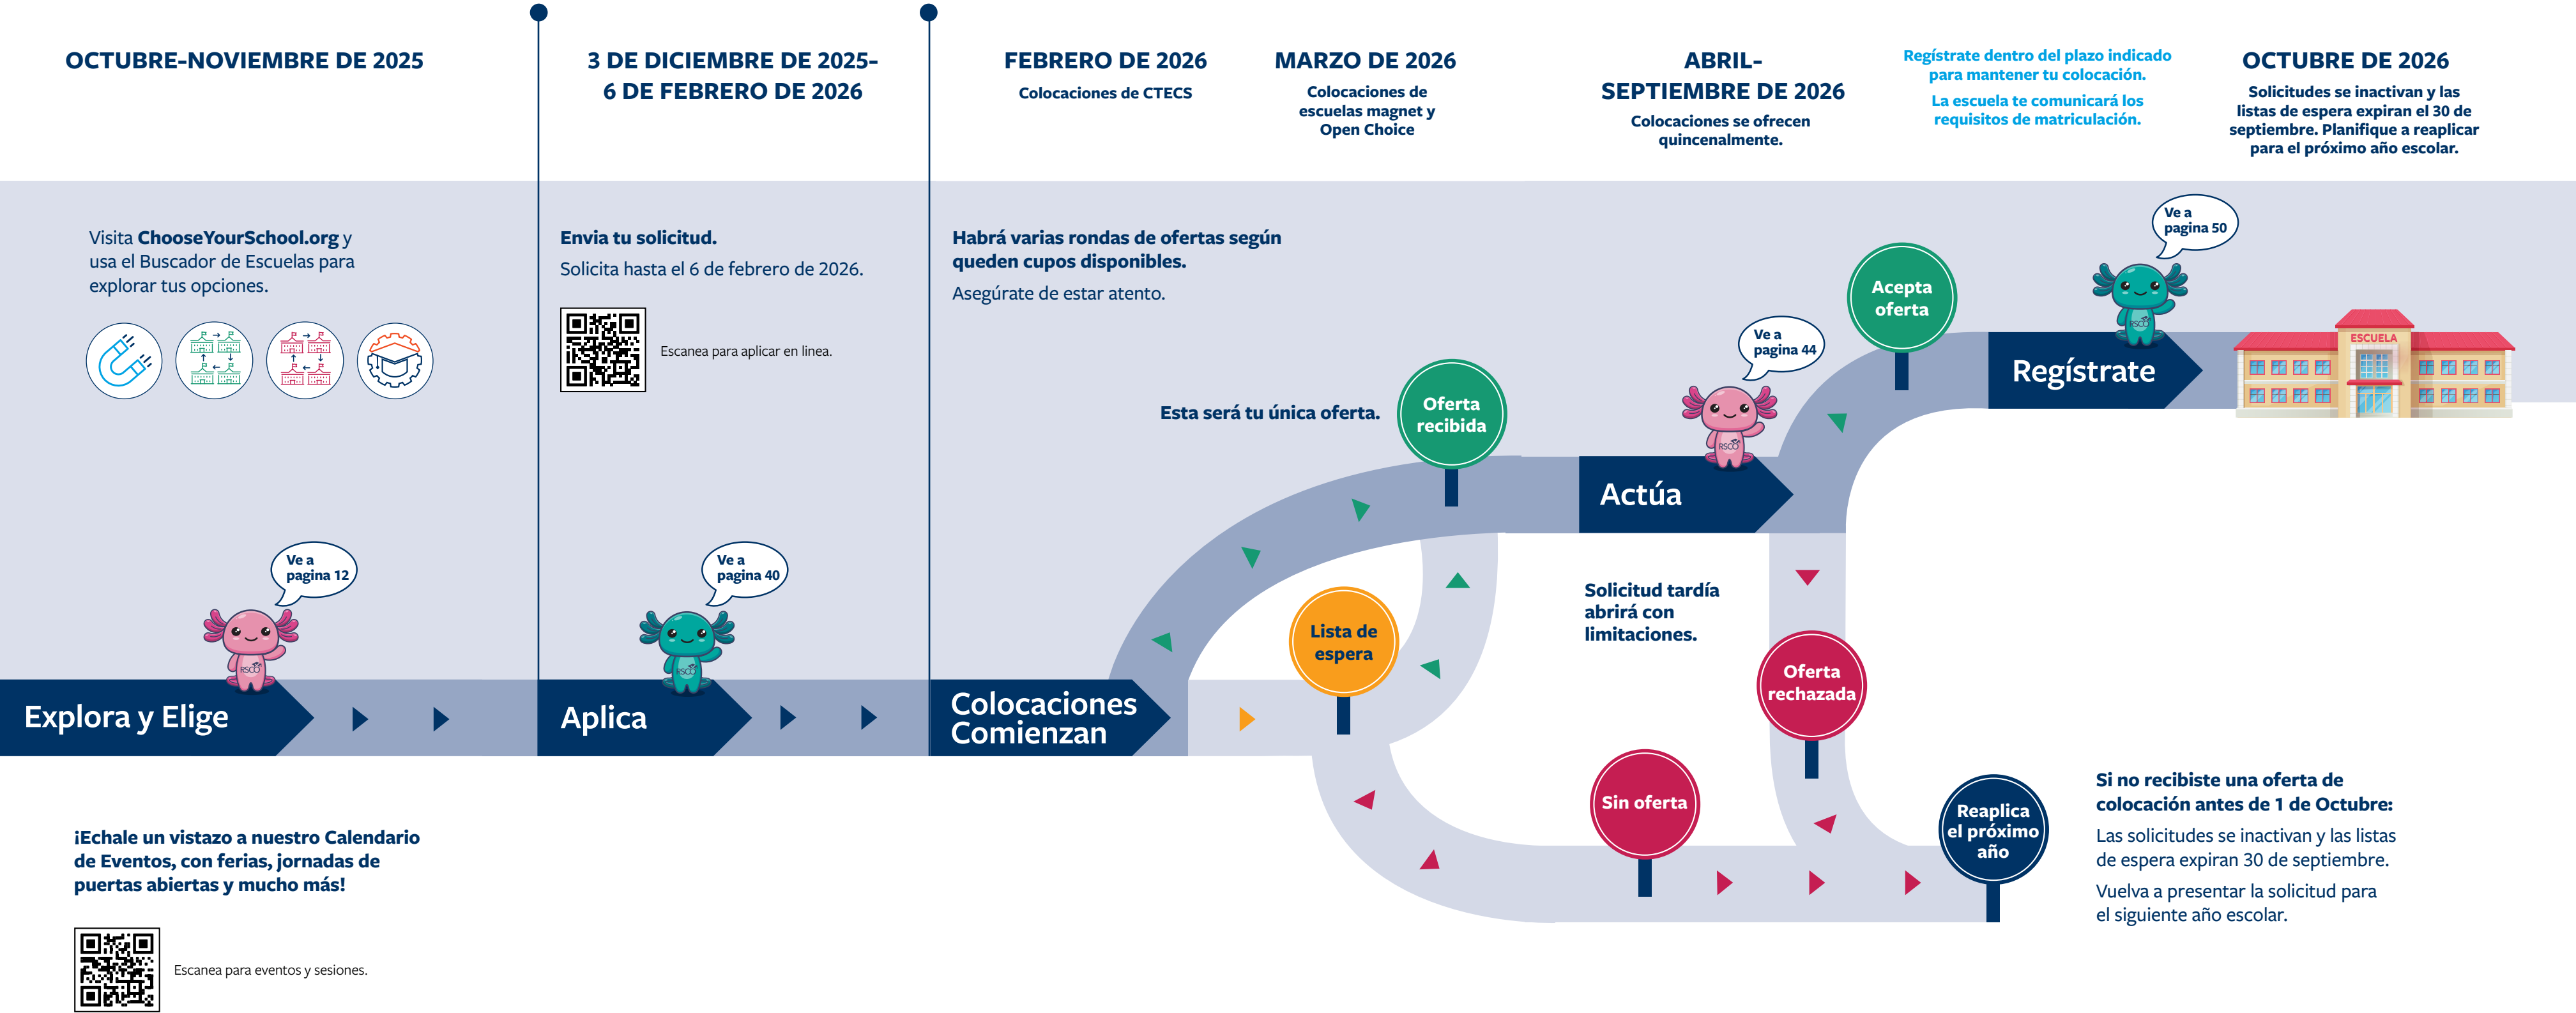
OCTUBRE-NOVIEMBRE DE 2025

3 DE DICIEMBRE DE 2025- 6 DE FEBRERO DE 2026

FEBRERO DE 2026
Colocaciones de CTECS

MARZO DE 2026
Colocaciones de escuelas magnet y Open Choice

ABRIL- SEPTIEMBRE DE 2026
Colocaciones se ofrecen quincenalmente.

Regístrate dentro del plazo indicado para mantener tu colocación.
La escuela te comunicará los requisitos de matriculación.

OCTUBRE DE 2026
Solicitudes se inactivan y las listas de espera expiran el 30 de septiembre. Planifique a reaplicar para el próximo año escolar.

Visita ChooseYourSchool.org y usa el Buscador de Escuelas para explorar tus opciones.

Envia tu solicitud.
Solicita hasta el 6 de febrero de 2026.

Escanea para aplicar en linea.

Habrá varias rondas de ofertas según queden cupos disponibles.
Asegúrate de estar atento.

Ve a pagina 50

Acepta oferta

Regístrate

ESCUELA

Ve a pagina 44

Esta será tu única oferta.

Oferta recibida

Actúa

Ve a pagina 12

Ve a pagina 40

Solicitud tardía abrirá con limitaciones.

Lista de espera

Oferta rechazada

Explora y Elige

Aplica

Colocaciones Comienzan

Sin oferta

Reaplica el próximo año

Si no recibiste una oferta de colocación antes de 1 de Octubre:
Las solicitudes se inactivan y las listas de espera expiran 30 de septiembre.
Vuelva a presentar la solicitud para el siguiente año escolar.

¡Echale un vistazo a nuestro Calendario de Eventos, con ferias, jornadas de puertas abiertas y mucho más!

Escanea para eventos y sesiones.